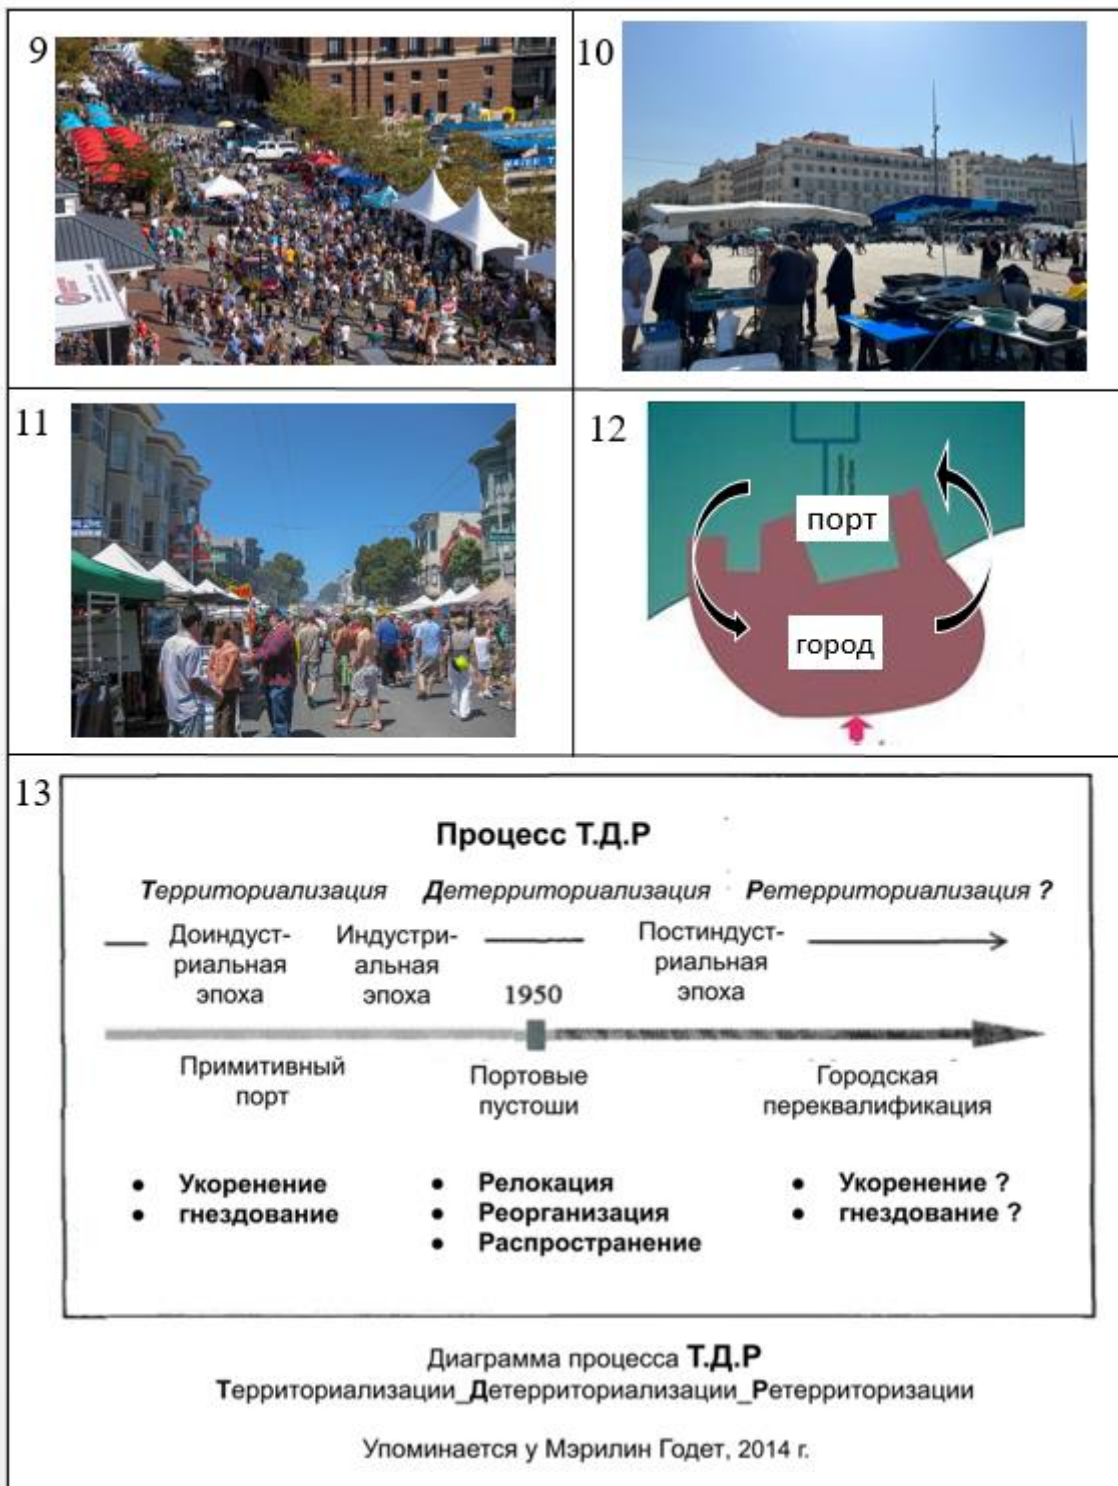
9

10

11

12

порт

город

13

Процесс Т.Д.Р

Территориализация Детерриториализация Ретерриториализация ?

Доиндустриальная эпоха

Индустриальная эпоха

1950

Постиндустриальная эпоха

Примитивный порт

Портовые пустоши

Городская переквалификация

- Укоренение
- гнездование

- Релокация
- Реорганизация
- Распространение

- Укоренение ?
- гнездование ?

Диаграмма процесса Т.Д.Р
Территориализации_Детерриториализации_Ретерриторизации

Упоминается у Мэрилин Годет, 2014 г.